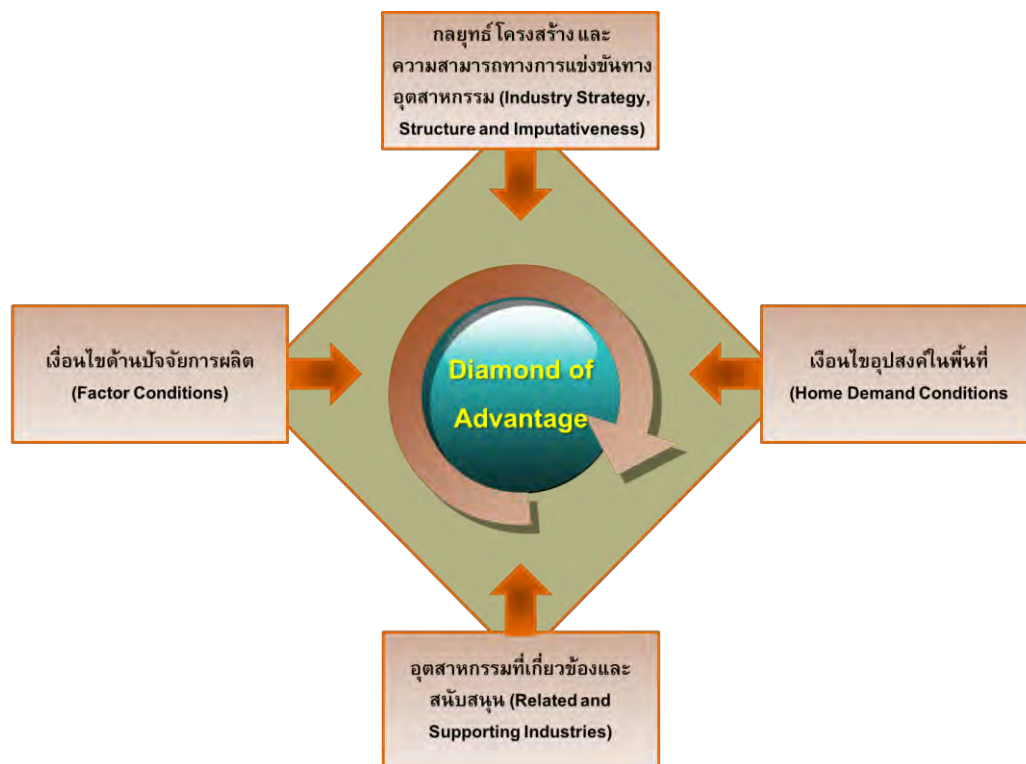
กลยุทธ์ โครงสร้าง และความสามารถทางการแข่งขันทางอุตสาหกรรม (Industry Strategy, Structure and Imputativeness)

เงื่อนไขด้านปัจจัยการผลิต (Factor Conditions)

Diamond of Advantage

เงือนไขอุปสงค์ในพื้นที่ (Home Demand Conditions

อุตสาหกรรมที่เกี่ยวข้องและสนับสนุน (Related and Supporting Industries)